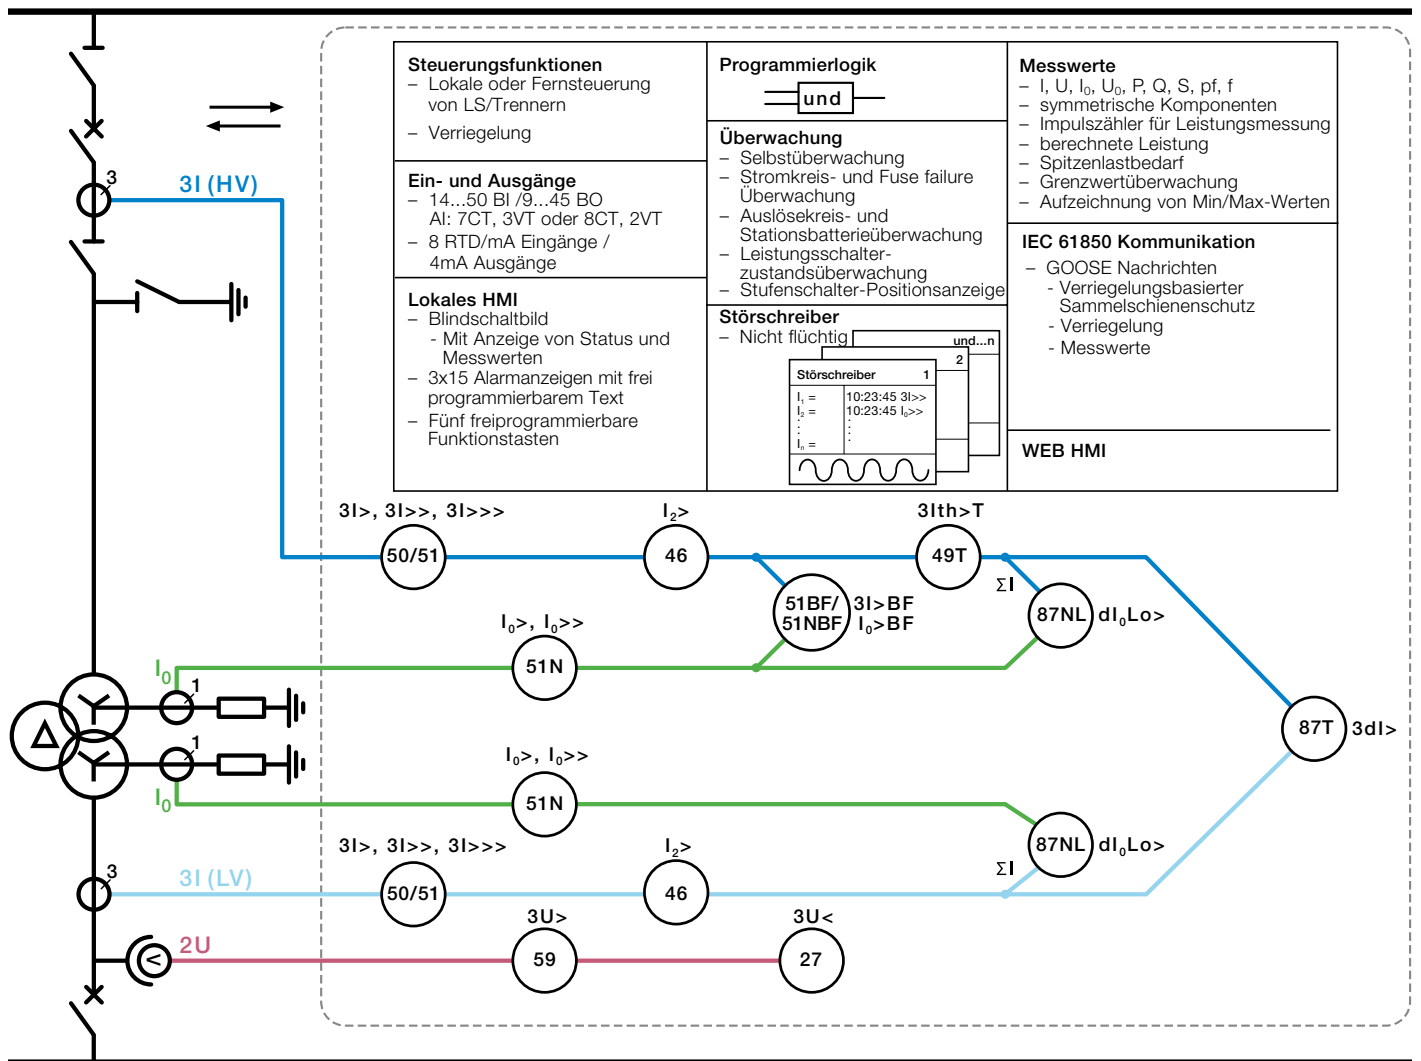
Steuerungsfunktionen
– Lokale oder Fernsteuerung von LS/Trennern
– Verriegelung

Ein- und Ausgänge
– 14...50 BI /9...45 BO
AI: 7CT, 3VT oder 8CT, 2VT
– 8 RTD/mA Eingänge / 4mA Ausgänge

Lokales HMI
– Blindschaltbild
- Mit Anzeige von Status und Messwerten
– 3x15 Alarmanzeigen mit frei programmierbarem Text
– Fünf freiprogrammierbare Funktionstasten

Programmierlogik
und

Überwachung
– Selbstüberwachung
– Stromkreis- und Fuse failure Überwachung
– Auslösekreis- und Stationsbatterieüberwachung
– Leistungsschalter-zustandsüberwachung
– Stufenschalter-Positionsanzeige

Störschreiber
– Nicht flüchtig
und...n
2
Störschreiber 1
$I_1$ =
$I_2$ =
:
$I_n$ =
10:23:45 3I>>
10:23:45 $I_0$>>
:

Messwerte
– I, U, $I_0$, $U_0$, P, Q, S, pf, f
– symmetrische Komponenten
– Impulszähler für Leistungsmessung
– berechnete Leistung
– Spitzenlastbedarf
– Grenzwertüberwachung
– Aufzeichnung von Min/Max-Werten

IEC 61850 Kommunikation
– GOOSE Nachrichten
- Verriegelungsbasierter Sammelschienenschutz
- Verriegelung
- Messwerte

WEB HMI

3
3I (HV)
3I>, 3I>>, 3I>>>
50/51
$I_2$>
46
3Ith>T
49T
51BF/ 51NBF
3I>BF
$I_0$>BF
ΣI
87NL
$dI_0Lo$>
$I_0$>, $I_0$>>
51N
$I_0$
1
1
$I_0$
$I_0$>, $I_0$>>
51N
87T
3dI>
87NL
$dI_0Lo$>
ΣI
3I>, 3I>>, 3I>>>
$I_2$>
3
3I (LV)
50/51
46
3U>
3U<
2U
59
27